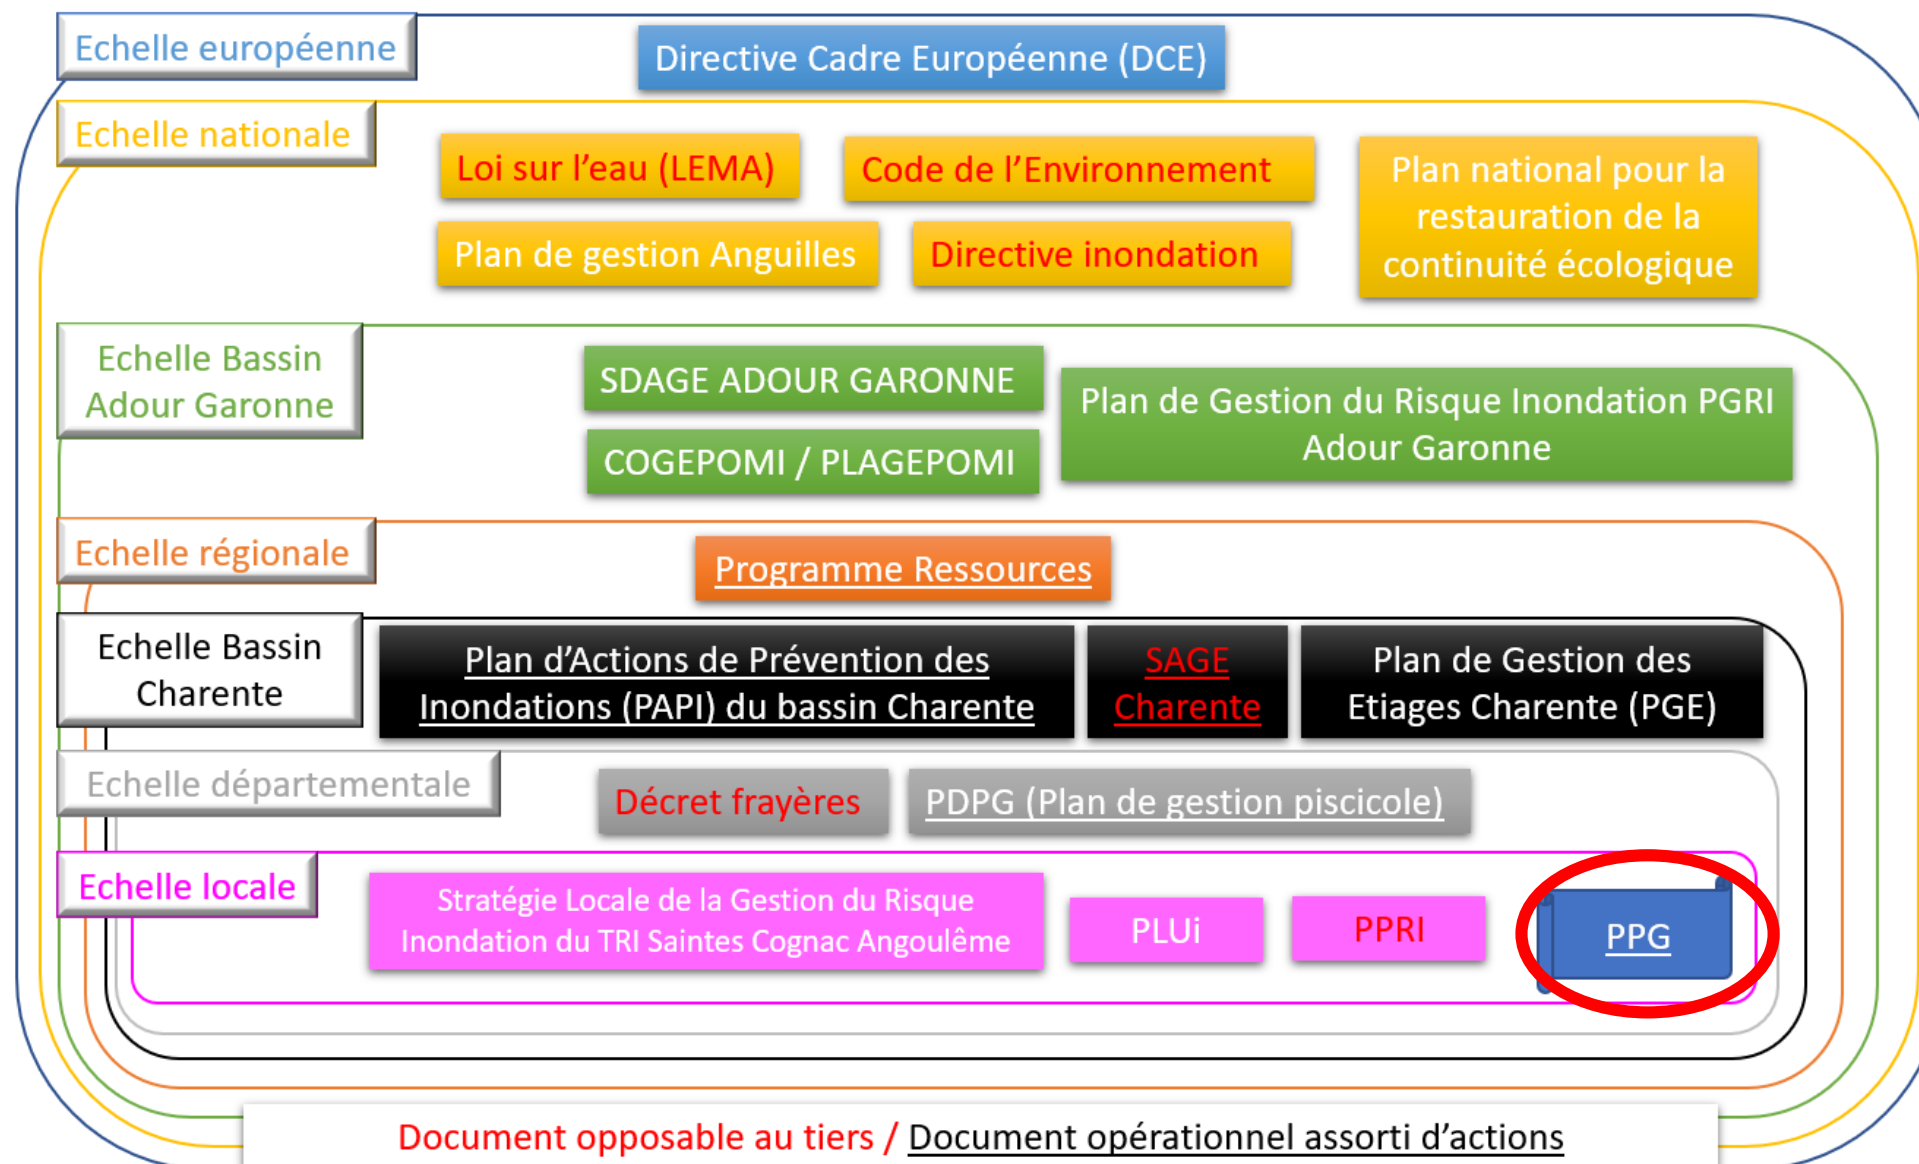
Echelle européenne

Directive Cadre Européenne (DCE)

Echelle nationale

Loi sur l'eau (LEMA)

Code de l'Environnement

Plan national pour la restauration de la continuité écologique

Plan de gestion Anguilles

Directive inondation

Echelle Bassin Adour Garonne

SDAGE ADOUR GARONNE

Plan de Gestion du Risque Inondation PGRI Adour Garonne

COGEPOMI / PLAGEPOMI

Echelle régionale

Programme Ressources

Echelle Bassin Charente

Plan d'Actions de Prévention des Inondations (PAPI) du bassin Charente

SAGE Charente

Plan de Gestion des Etiages Charente (PGE)

Echelle départementale

Décret frayères

PDPG (Plan de gestion piscicole)

Echelle locale

Stratégie Locale de la Gestion du Risque Inondation du TRI Saintes Cognac Angoulême

PLUi

PPRI

PPG

Document opposable au tiers / Document opérationnel assorti d'actions